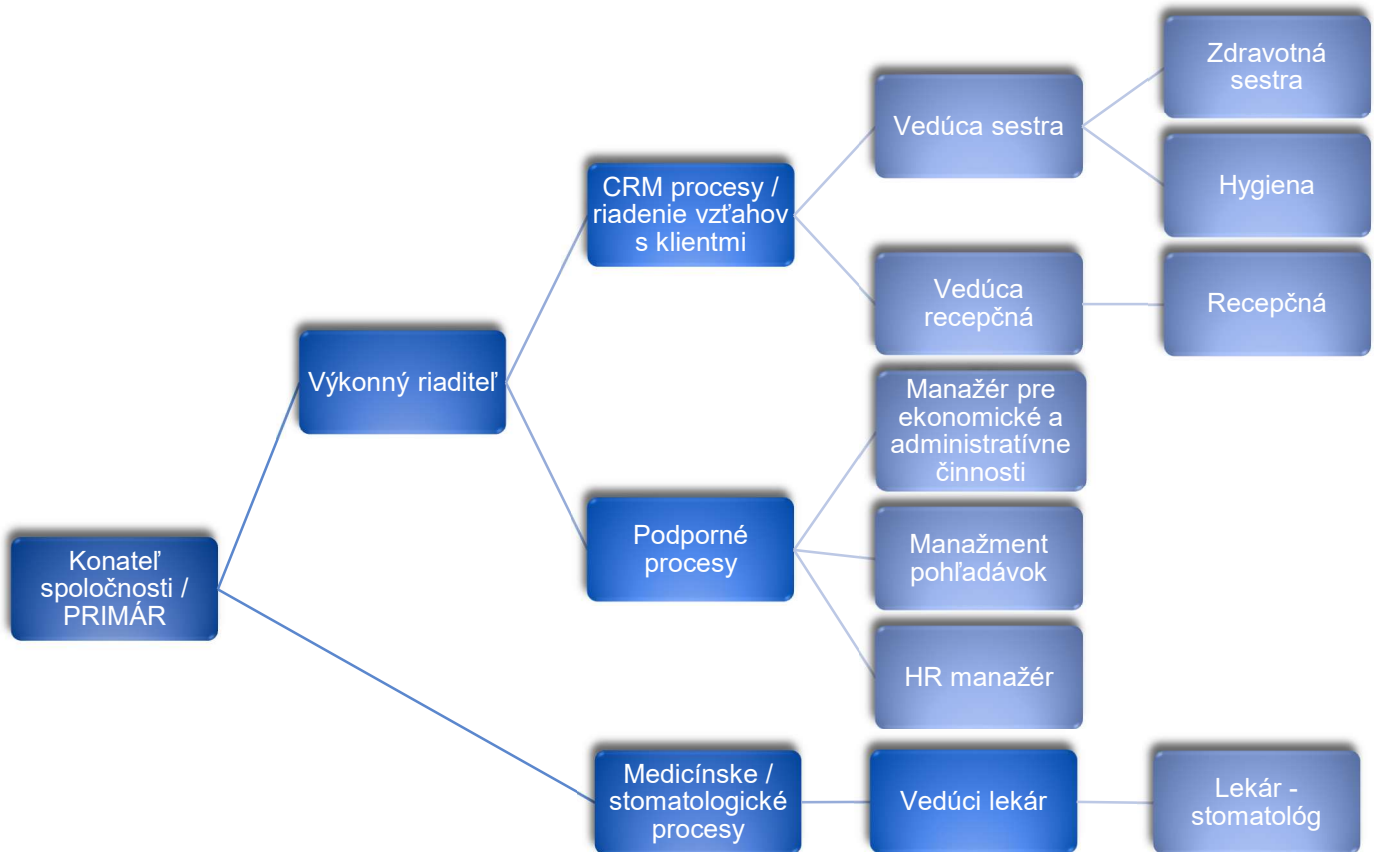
Konateľ spoločnosti / PRIMÁR

Výkonný riaditeľ

CRM procesy / riadenie vzťahov s klientmi

Vedúca sestra

Zdravotná sestra

Hygiena

Vedúca recepčná

Recepčná

Podporné procesy

Manažér pre ekonomické a administratívne činnosti

Manažment pohľadávok

HR manažér

Medicínske / stomatologické procesy

Vedúci lekár

Lekár - stomatológ